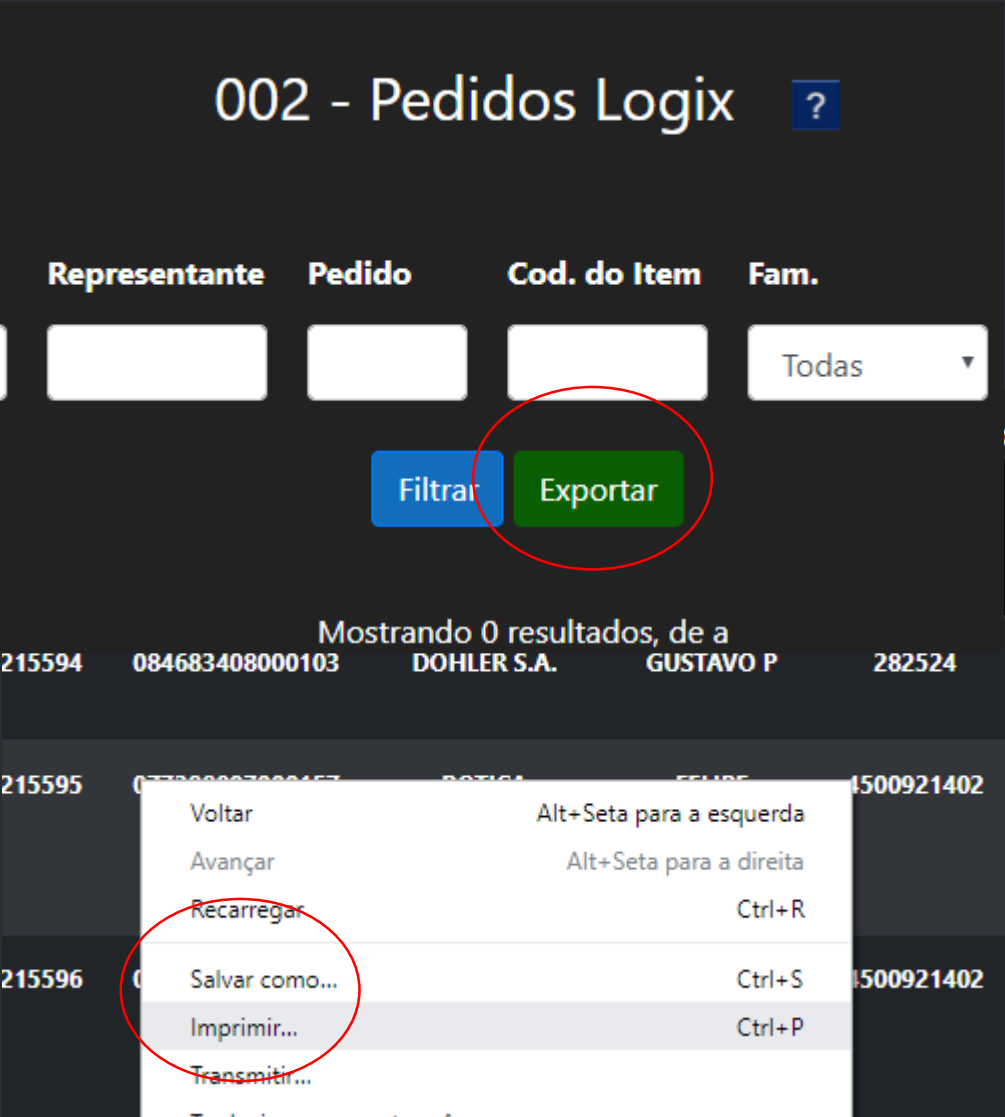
002 - Pedidos Logix ?

Representante Pedido Cod. do Item Fam.

Todas

Filtrar Exportar

Mostrando 0 resultados, de a

| 215594 | 084683408000103 | DOHLER S.A. | GUSTAVO P | 282524 |
|---|---|---|---|---|
| 215595 | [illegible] | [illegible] | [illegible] | 4500921402 |
| 215596 | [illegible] | | | 4500921402 |

Voltar Alt+Seta para a esquerda
Avançar Alt+Seta para a direita
Recarregar Ctrl+R
Salvar como... Ctrl+S
Imprimir... Ctrl+P
Transmitir...
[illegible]